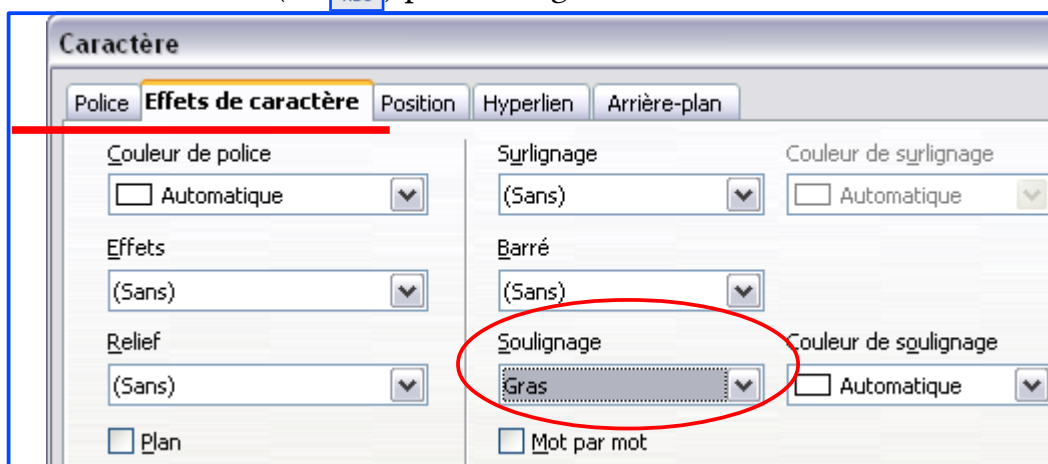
Caractère

Police | Effets de caractère | Position | Hyperlien | Arrière-plan

Couleur de police
Automatique

Effets
(Sans)

Relief
(Sans)

Plan

Surlignage
(Sans)

Barré
(Sans)

Soulignage
Gras

Mot par mot

Couleur de surlignage
Automatique

Couleur de soulignage
Automatique